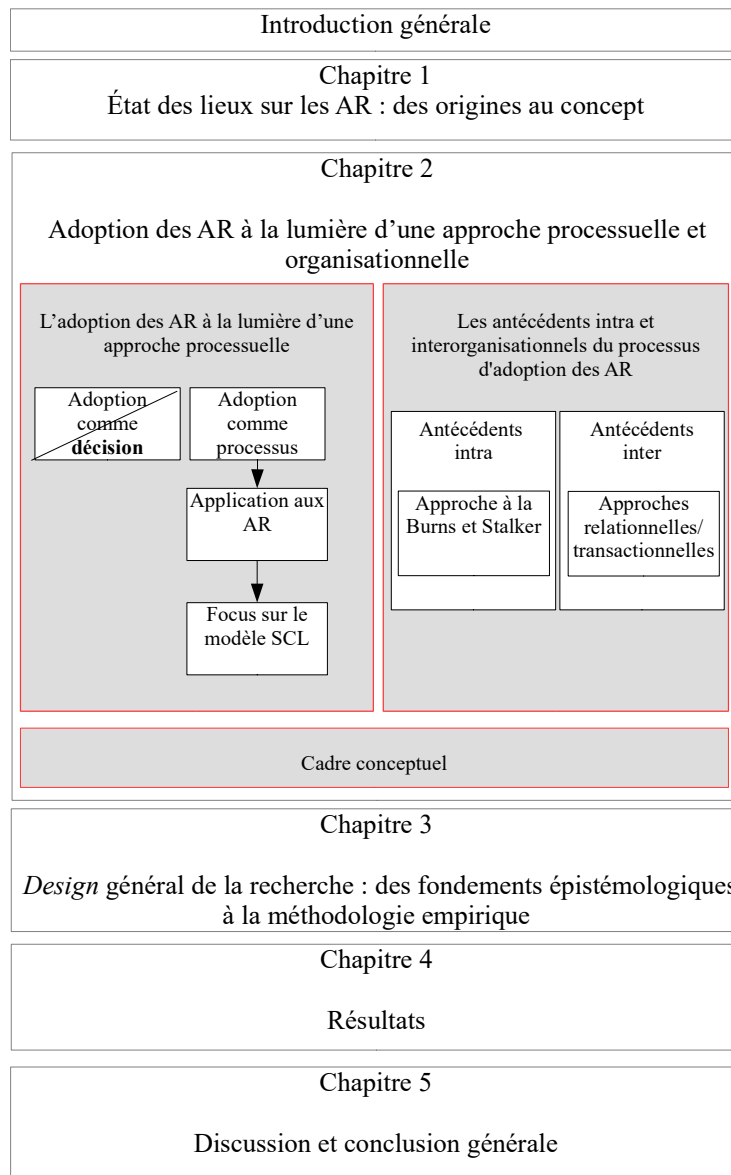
Introduction générale

Chapitre 1
État des lieux sur les AR : des origines au concept

Chapitre 2

Adoption des AR à la lumière d'une approche processuelle et organisationnelle

L'adoption des AR à la lumière d'une approche processuelle

Adoption comme **décision**

Adoption comme processus

Application aux AR

Focus sur le modèle SCL

Les antécédents intra et interorganisationnels du processus d'adoption des AR

Antécédents intra

Approche à la Burns et Stalker

Antécédents inter

Approches relationnelles/ transactionnelles

Cadre conceptuel

Chapitre 3

*Design* général de la recherche : des fondements épistémologiques à la méthodologie empirique

Chapitre 4

Résultats

Chapitre 5

Discussion et conclusion générale